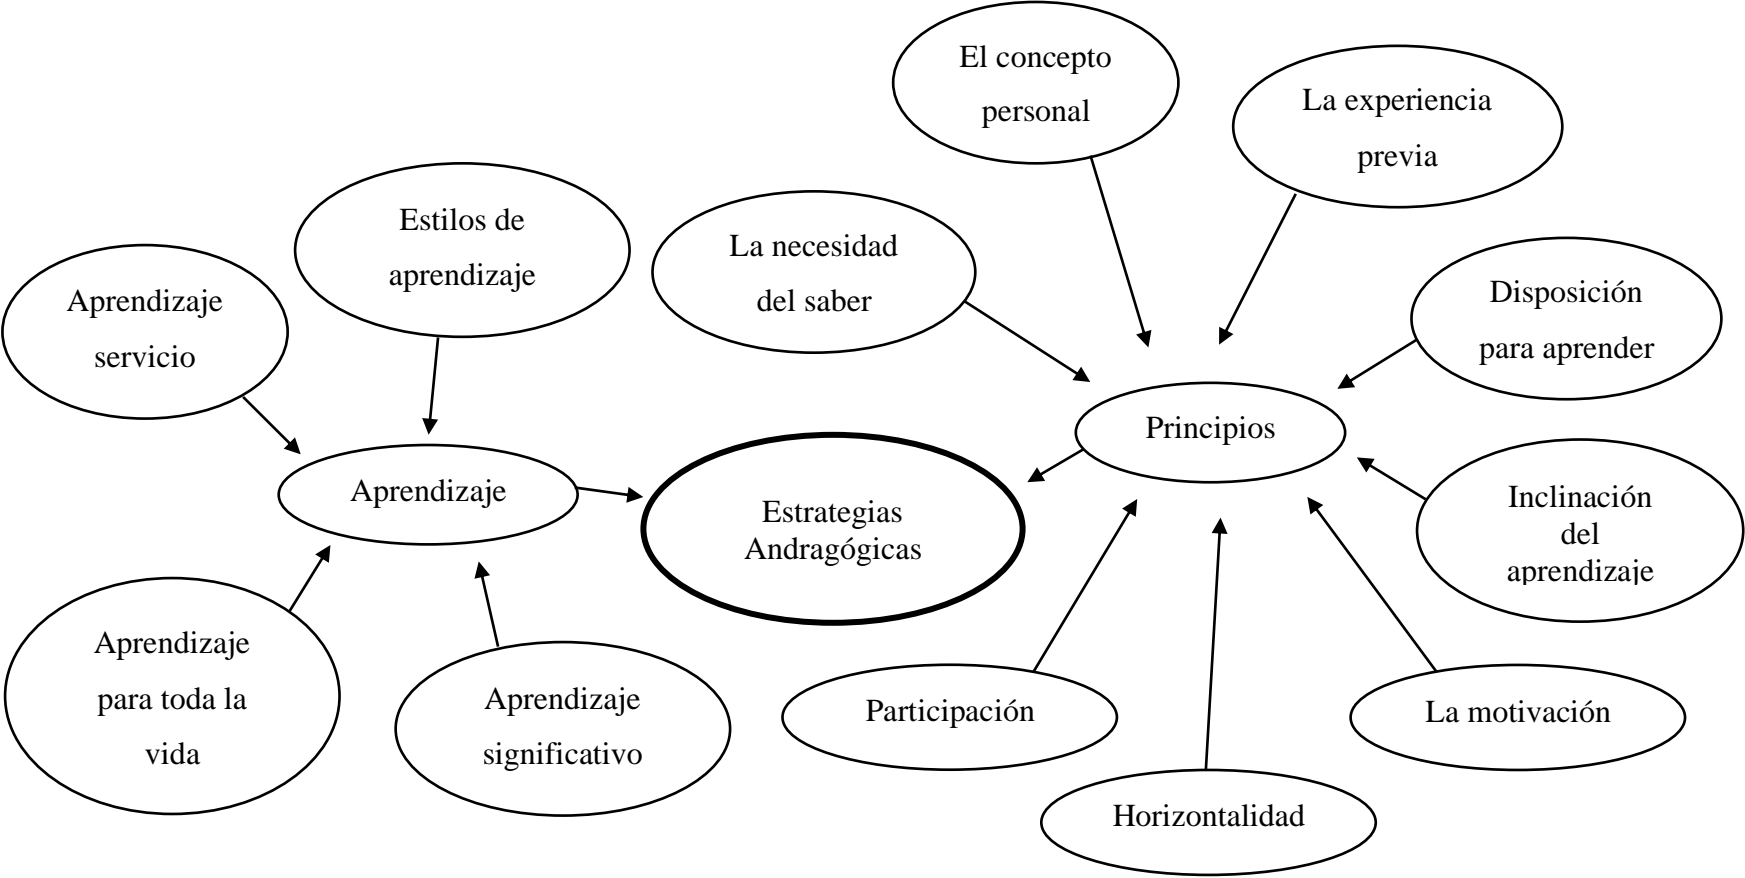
El concepto personal

La experiencia previa

Estilos de aprendizaje

La necesidad del saber

Aprendizaje servicio

Disposición para aprender

Principios

Aprendizaje

Estrategias Andragógicas

Inclinación del aprendizaje

Aprendizaje para toda la vida

Aprendizaje significativo

Participación

La motivación

Horizontalidad